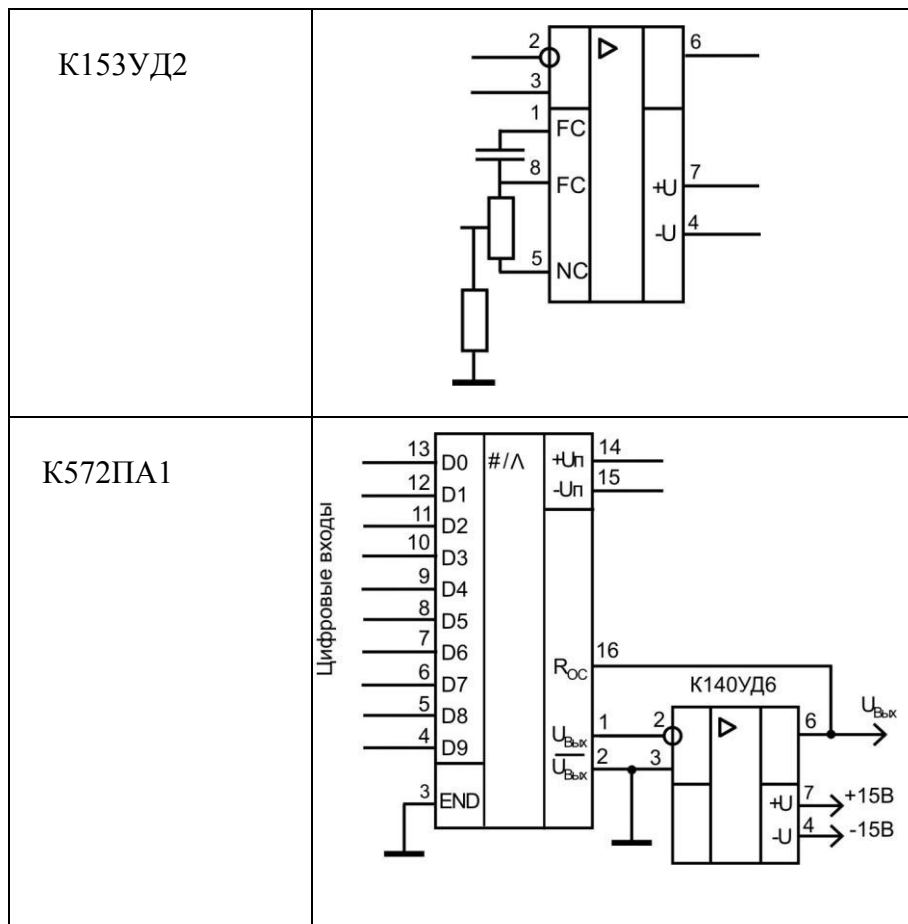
| К153УД2 | 2 3 1 FC 8 FC 5 NC 6 +U 7 -U 4 |
|---|---|
| К572ПА1 | Цифровые входы 13 D0 12 D1 11 D2 10 D3 9 D4 8 D5 7 D6 6 D7 5 D8 4 D9 3 END #/Λ +Uп 14 -Uп 15 $R_{OC}$ 16 $U_{Вых}$ 1 $\overline{U_{Вых}}$ 2 К140УД6 2 3 6 $U_{Вых}$ +U 7 +15В -U 4 -15В |